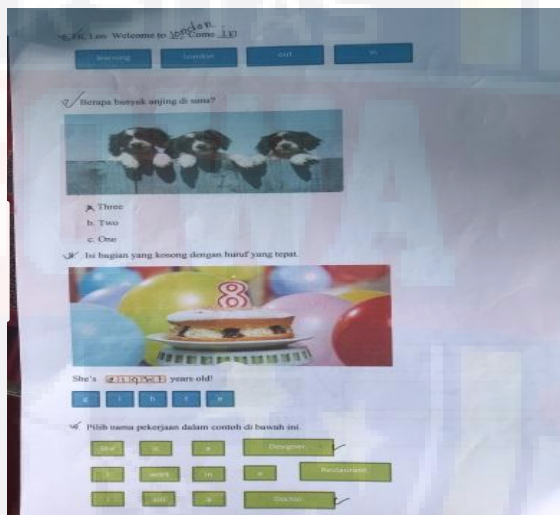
Mr. Lee: Welcome to london. Come in

morning | london | out | in

Berapa banyak anjing di sana?

a. Three
b. Two
c. One

Isi bagian yang kosong dengan huruf yang tepat.

8

She's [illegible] years old!

g | i | h | t | e

Pilih nama pekerjaan dalam contoh di bawah ini.

She | is | a | Designer
I | work | in | a | Restaurant
I | am | a | Doctor